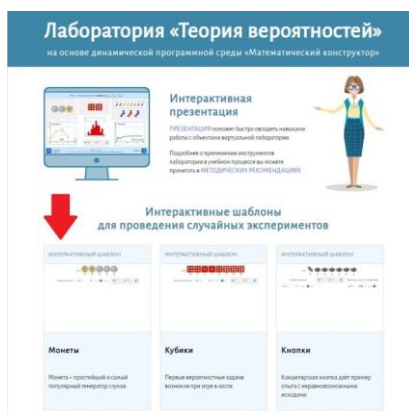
Лаборатория «Теория вероятностей»
на основе динамической программной среды «Математический конструктор»

Интерактивная презентация

ПРЕЗЕНТАЦИЯ поможет быстро овладеть навыками работы с объектами виртуальной лаборатории.

Подробнее о применении инструментов лаборатории в учебном процессе вы можете прочитать в МЕТОДИЧЕСКИХ РЕКОМЕНДАЦИЯХ

Интерактивные шаблоны
для проведения случайных экспериментов

ИНТЕРАКТИВНЫЙ ШАБЛОН

Монеты

Монета — простейший и самый популярный генератор случая.

ИНТЕРАКТИВНЫЙ ШАБЛОН

Кубики

Первые вероятностные задачи возникли при игре в кости.

ИНТЕРАКТИВНЫЙ ШАБЛОН

Кнопки

Канцелярская кнопка даёт пример опыта с неравновозможными исходами